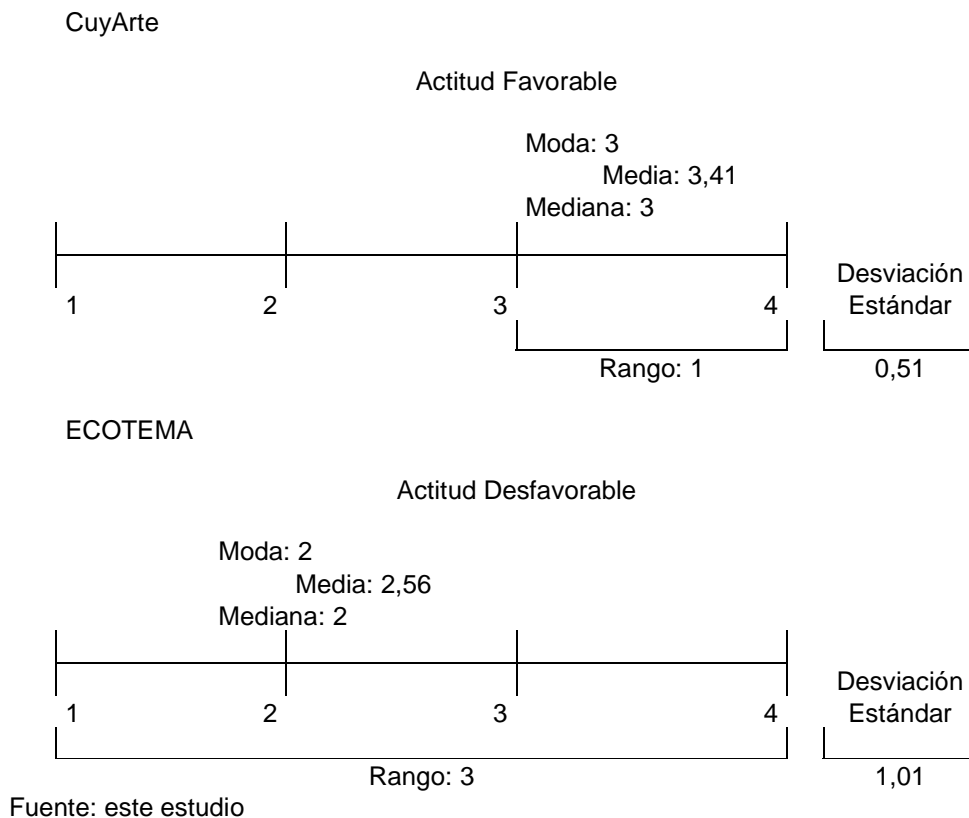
CuyArte

Actitud Favorable

Moda: 3
Media: 3,41
Mediana: 3

1 2 3 4

Desviación Estándar

Rango: 1

0,51

ECOTEMA

Actitud Desfavorable

Moda: 2
Media: 2,56
Mediana: 2

1 2 3 4

Desviación Estándar

Rango: 3

1,01

Fuente: este estudio